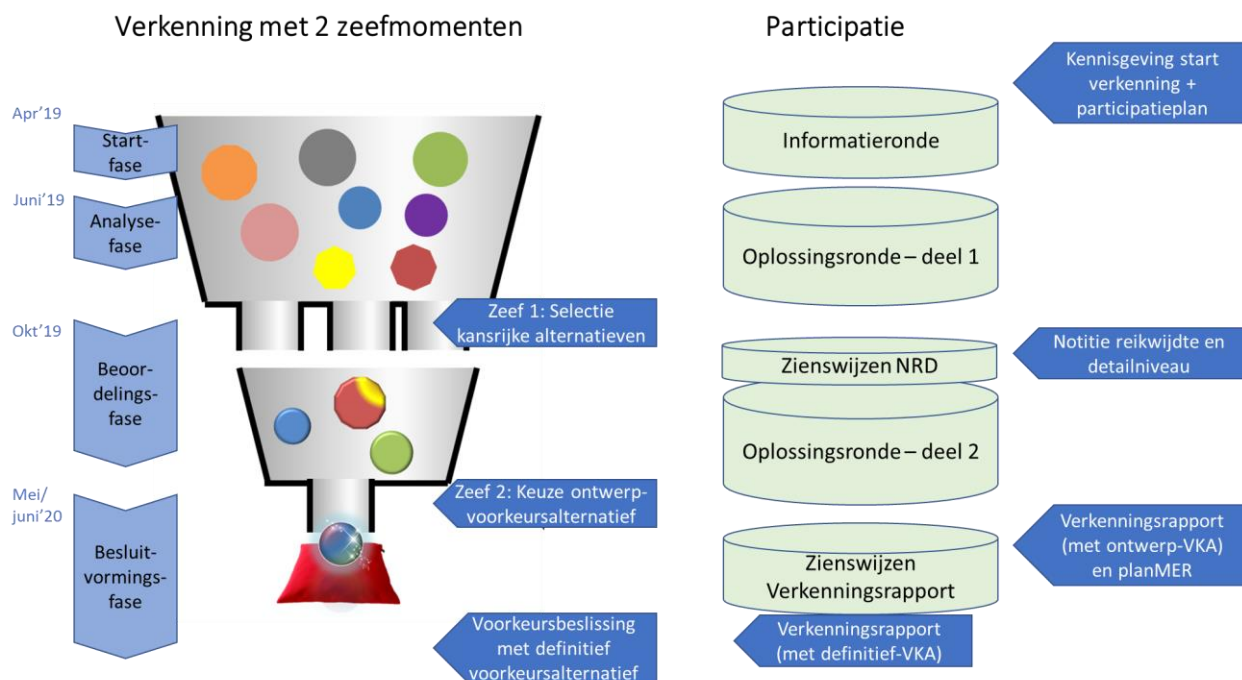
Verkenning met 2 zeefmomenten

Participatie

Kennisgeving start verkenning + participatieplan

Apr'19

Start-fase

Informatieronde

Juni'19

Analyse-fase

Oplossingsronde – deel 1

Zeef 1: Selectie kansrijke alternatieven

Okt'19

Beoordelings-fase

Zienswijzen NRD

Notitie reikwijdte en detailniveau

Oplossingsronde – deel 2

Mei/ juni'20

Zeef 2: Keuze ontwerp-voorkeursalternatief

Besluit-vormings-fase

Zienswijzen Verkenningsrapport

Verkenningsrapport (met ontwerp-VKA) en planMER

Voorkeursbeslissing met definitief voorkeursalternatief

Verkenningsrapport (met definitief-VKA)